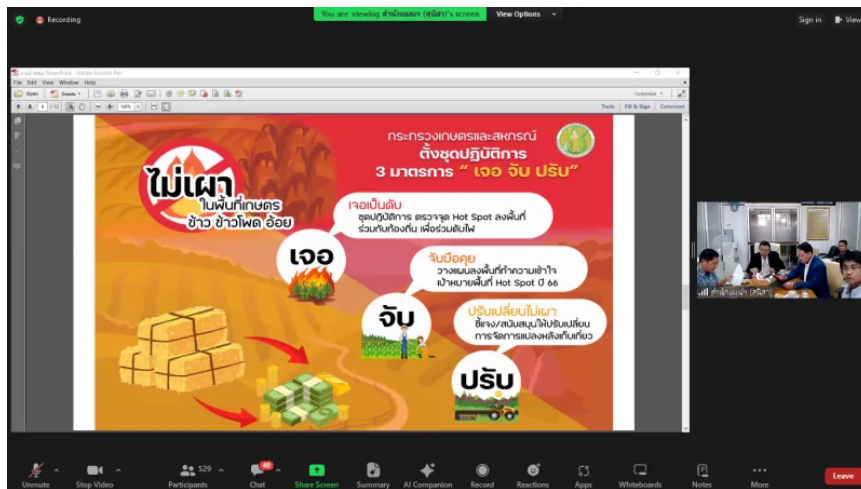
Recording

You are viewing สำนักงานฯ (สุนิสา)'s screen View Options

Sign in View

งานนำเสนอ PowerPoint - Adobe Acrobat Pro

File Edit View Window Help

Open Create

Tools Fill & Sign Comment

กระทรวงเกษตรและสหกรณ์

ตั้งชุดปฏิบัติการ 3 มาตรการ " เจอ จับ ปรับ "

ไม่เผา ในพื้นที่เกษตร ข้าว ข้าวโพด อ้อย

เจอเป็นดับ
ชุดปฏิบัติการ ตรวจจุด Hot Spot ลงพื้นที่ ร่วมกับท้องถิ่น เพื่อร่วมดับไฟ

เจอ

จับมือคุย
วางแผนลงพื้นที่ทำความเข้าใจ เป้าหมายพื้นที่ Hot Spot ปี 66

จับ

ปรับเปลี่ยนไม่เผา
ชี้แจง/สนับสนุนให้ปรับเปลี่ยน การจัดการแปลงหลังเก็บเกี่ยว

ปรับ

สำนักงานฯ (สุนิสา)

Unmute Stop Video 529 Participants 60 Chat Share Screen Summary AI Companion Record Reactions Apps Whiteboards Notes More Leave